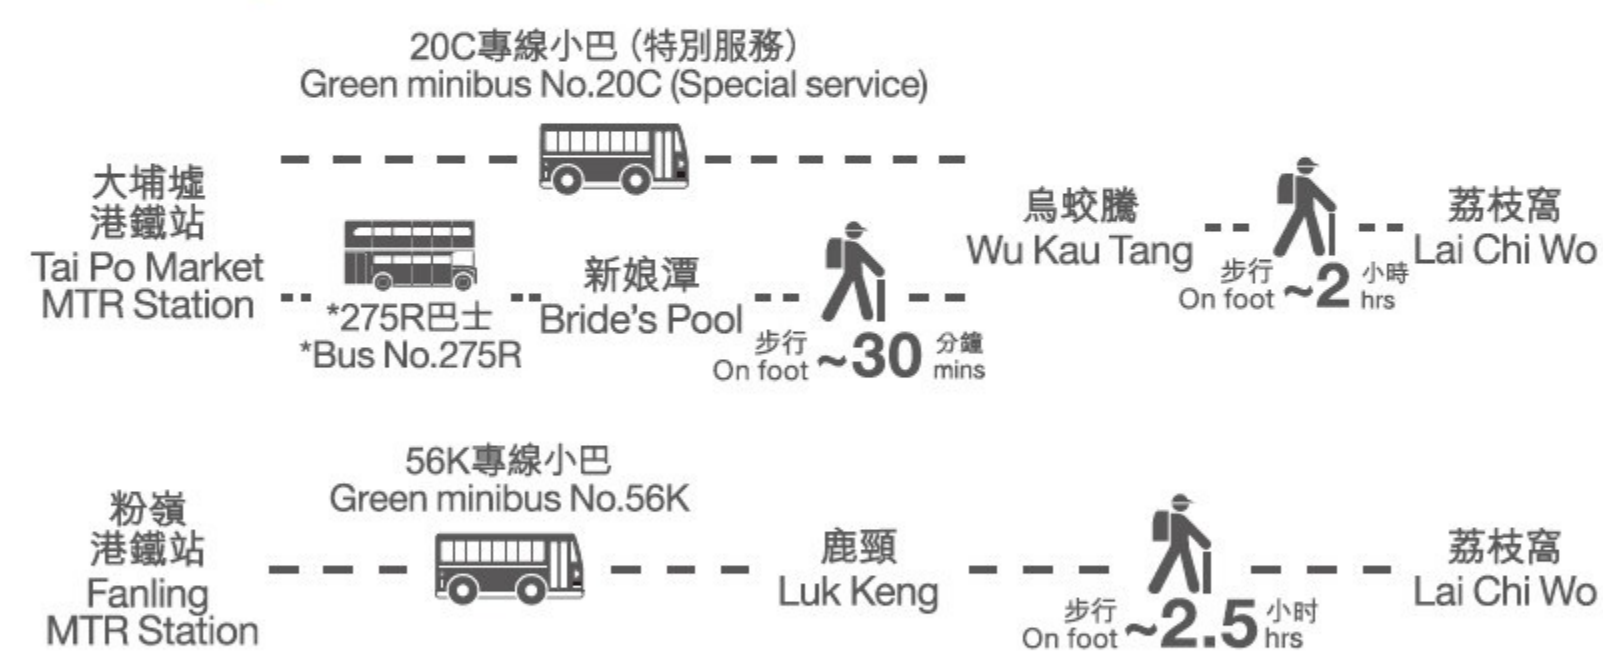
20C專線小巴 (特別服務)
Green minibus No.20C (Special service)

大埔墟
港鐵站
Tai Po Market
MTR Station

*275R巴士
*Bus No.275R

新娘潭
Bride's Pool

步行
On foot ~30 分鐘 mins

烏蛟騰
Wu Kau Tang

步行
On foot ~2 小時 hrs

荔枝窩
Lai Chi Wo

56K專線小巴
Green minibus No.56K

粉嶺
港鐵站
Fanling
MTR Station

鹿頸
Luk Keng

步行
On foot ~2.5 小时 hrs

荔枝窩
Lai Chi Wo